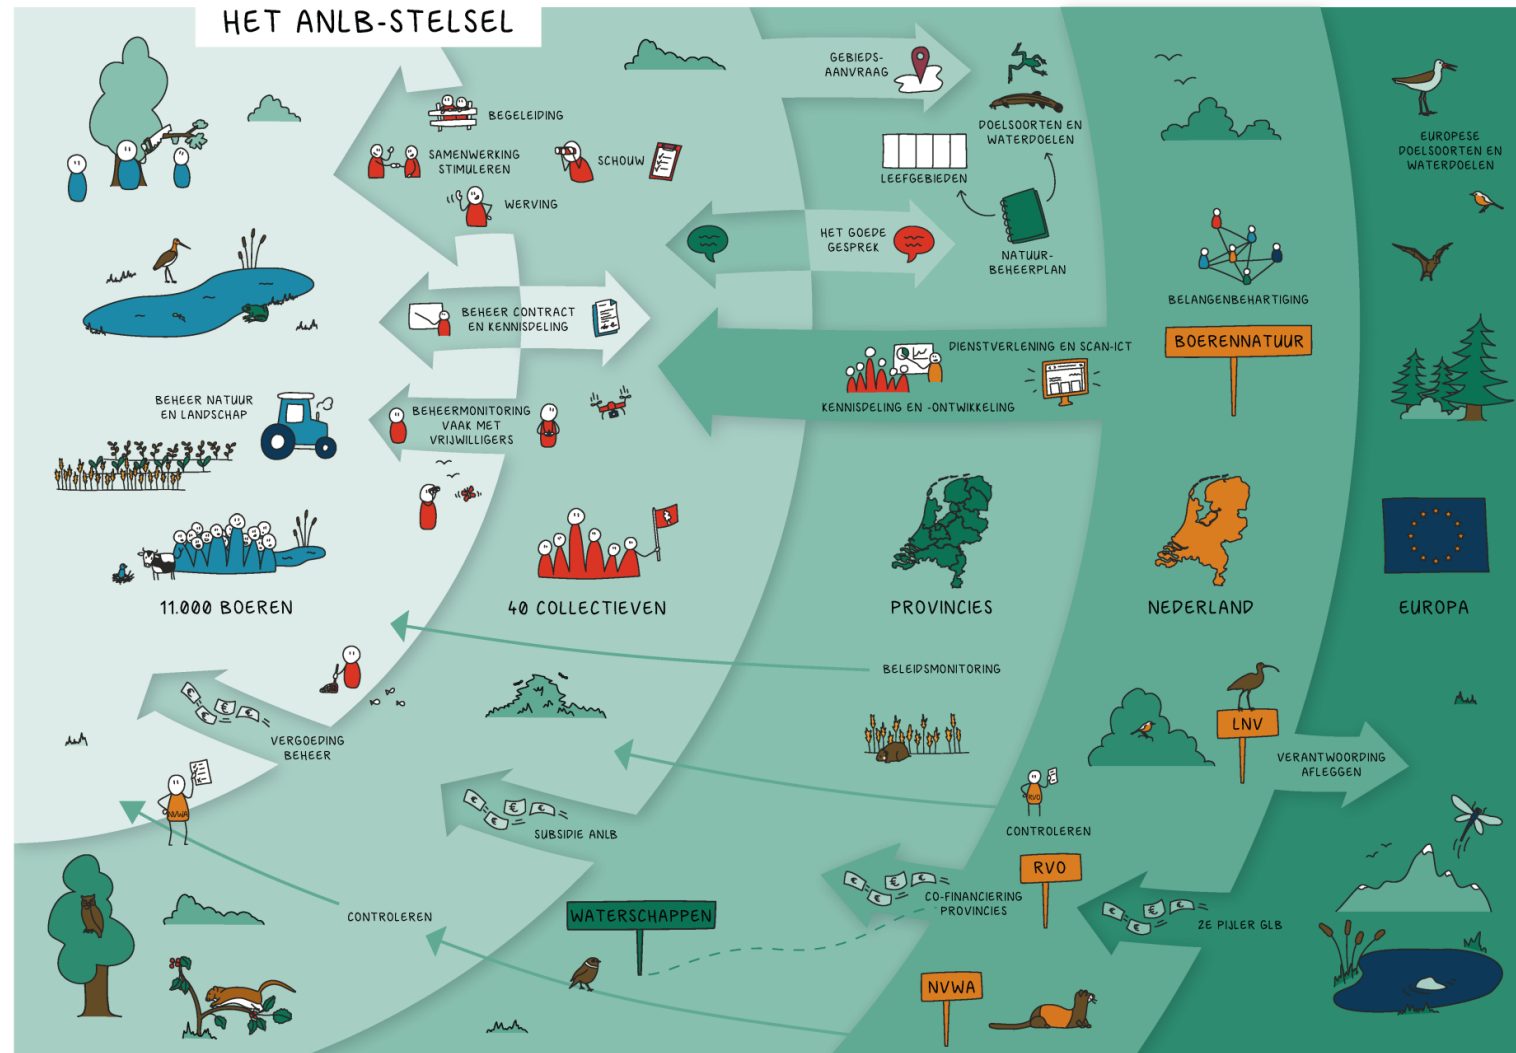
HET ANLB-STELSEL

BEGELEIDING

SAMENWERKING STIMULEREN

SCHOUW

WERVING

GEBIEDS-AANVRAAG

DOELSOORTEN EN WATERDOELEN

LEEFGEBIEDEN

NATUUR-BEHEERPLAN

HET GOEDE GESPREK

EUROPESE DOELSOORTEN EN WATERDOELEN

BELANGENBEHARTIGING

BOERENNATUUR

BEHEER CONTRACT EN KENNISDELING

DIENSTVERLENING EN SCAN-ICT

KENNISDELING EN -ONTWIKKELING

BEHEER NATUUR EN LANDSCHAP

BEHEERMONITORING VAAK MET VRIJWILLIGERS

11.000 BOEREN

40 COLLECTIEVEN

PROVINCIES

NEDERLAND

EUROPA

BELEIDSMONITORING

VERGOEDING BEHEER

NVWA

LNV

VERANTWOORDING AFLEGGEN

SUBSIDIE ANLB

CONTROLEREN

RVO

CONTROLEREN

CO-FINANCIERING PROVINCIES

2E PIJLER GLB

WATERSCHAPPEN

NVWA